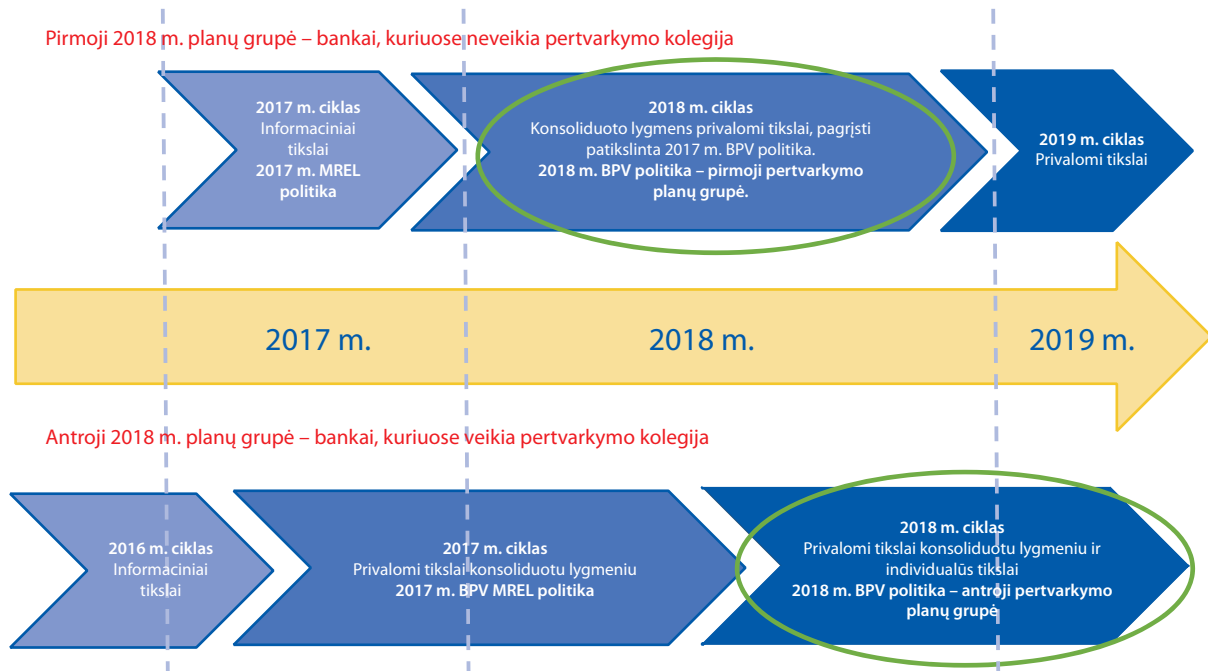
Pirmoji 2018 m. planų grupė – bankai, kuriuose neveikia pertvarkymo kolegija

2017 m. ciklas
Informaciniai tikslai
2017 m. MREL politika

2018 m. ciklas
Konsoliduoto lygmens privalomi tikslai, pagrįsti patikslinta 2017 m. BPV politika.
2018 m. BPV politika – pirmoji pertvarkymo planų grupė.

2019 m. ciklas
Privalomi tikslai

2017 m.

2018 m.

2019 m.

Antroji 2018 m. planų grupė – bankai, kuriuose veikia pertvarkymo kolegija

2016 m. ciklas
Informaciniai tikslai

2017 m. ciklas
Privalomi tikslai konsoliduotu lygmeniu
2017 m. BPV MREL politika

2018 m. ciklas
Privalomi tikslai konsoliduotu lygmeniu ir individualūs tikslai
2018 m. BPV politika – antroji pertvarkymo planų grupė